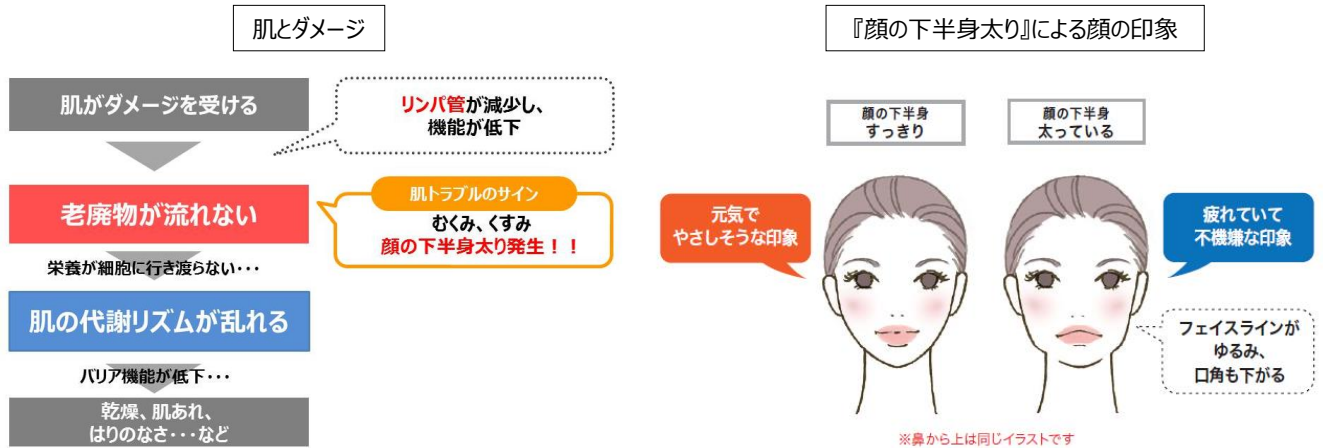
肌とダメージ

肌がダメージを受ける

リンパ管が減少し、機能が低下

老廃物が流れない

肌トラブルのサイン

むくみ、くすみ
顔の下半身太り発生！！

栄養が細胞に行き渡らない・・・

肌の代謝リズムが乱れる

バリア機能が低下・・・

乾燥、肌あれ、はりのなさ・・・など

『顔の下半身太り』による顔の印象

顔の下半身
すっきり

顔の下半身
太っている

元気で
やさしそうな印象

疲れていて
不機嫌な印象

フェイスラインが
ゆるみ、
口角も下がる

※鼻から上は同じイラストです